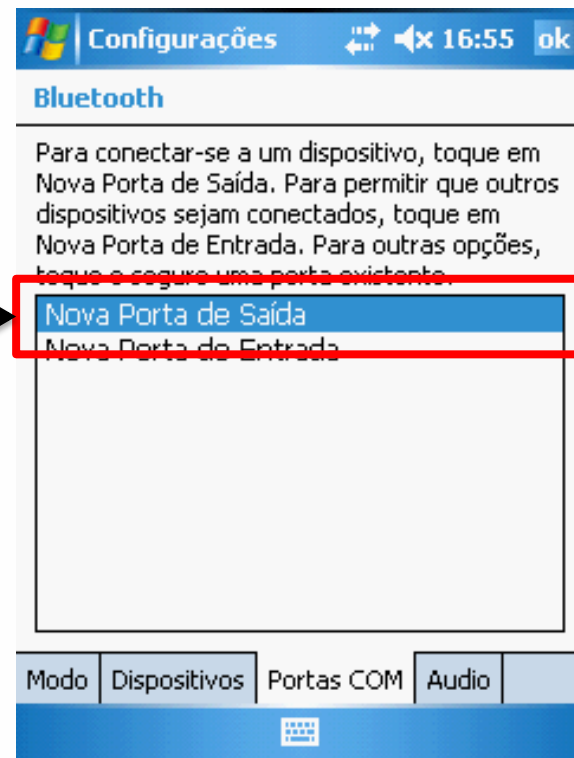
Configurações 16:55 ok

Bluetooth

Para conectar-se a um dispositivo, toque em Nova Porta de Saída. Para permitir que outros dispositivos sejam conectados, toque em Nova Porta de Entrada. Para outras opções, toque e segure uma porta existente.

Nova Porta de Saída
Nova Porta de Entrada

Modo | Dispositivos | Portas COM | Audio